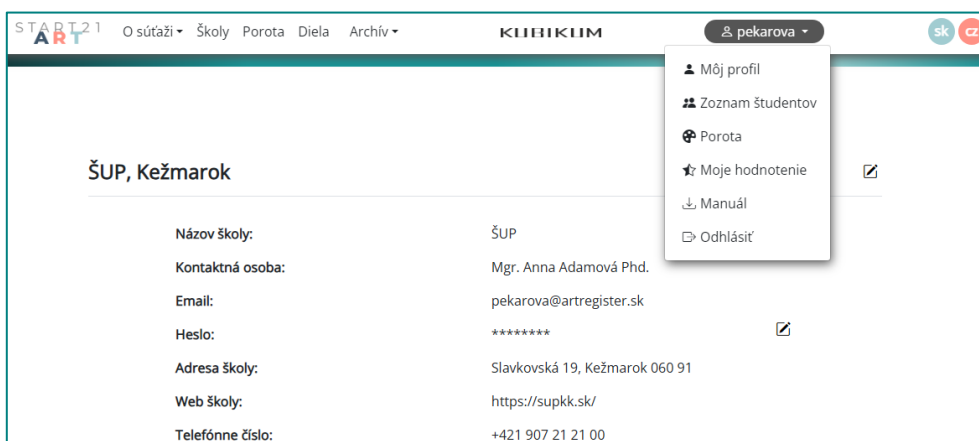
START21 ART O súťaži ▾ Školy Porota Diela Archív ▾ KUBIKUM pekarova ▾ sk cz

Môj profil
Zoznam študentov
Porota
Moje hodnotenie
Manuál
Odhlásiť

ŠUP, Kežmarok

| | |
|---|---|
| Názov školy: | ŠUP |
| Kontaktná osoba: | Mgr. Anna Adamová Phd. |
| Email: | pekarova@artregister.sk |
| Heslo: | ******** |
| Adresa školy: | Slavkovská 19, Kežmarok 060 91 |
| Web školy: | https://supkk.sk/ |
| Telefónne číslo: | +421 907 21 21 00 |